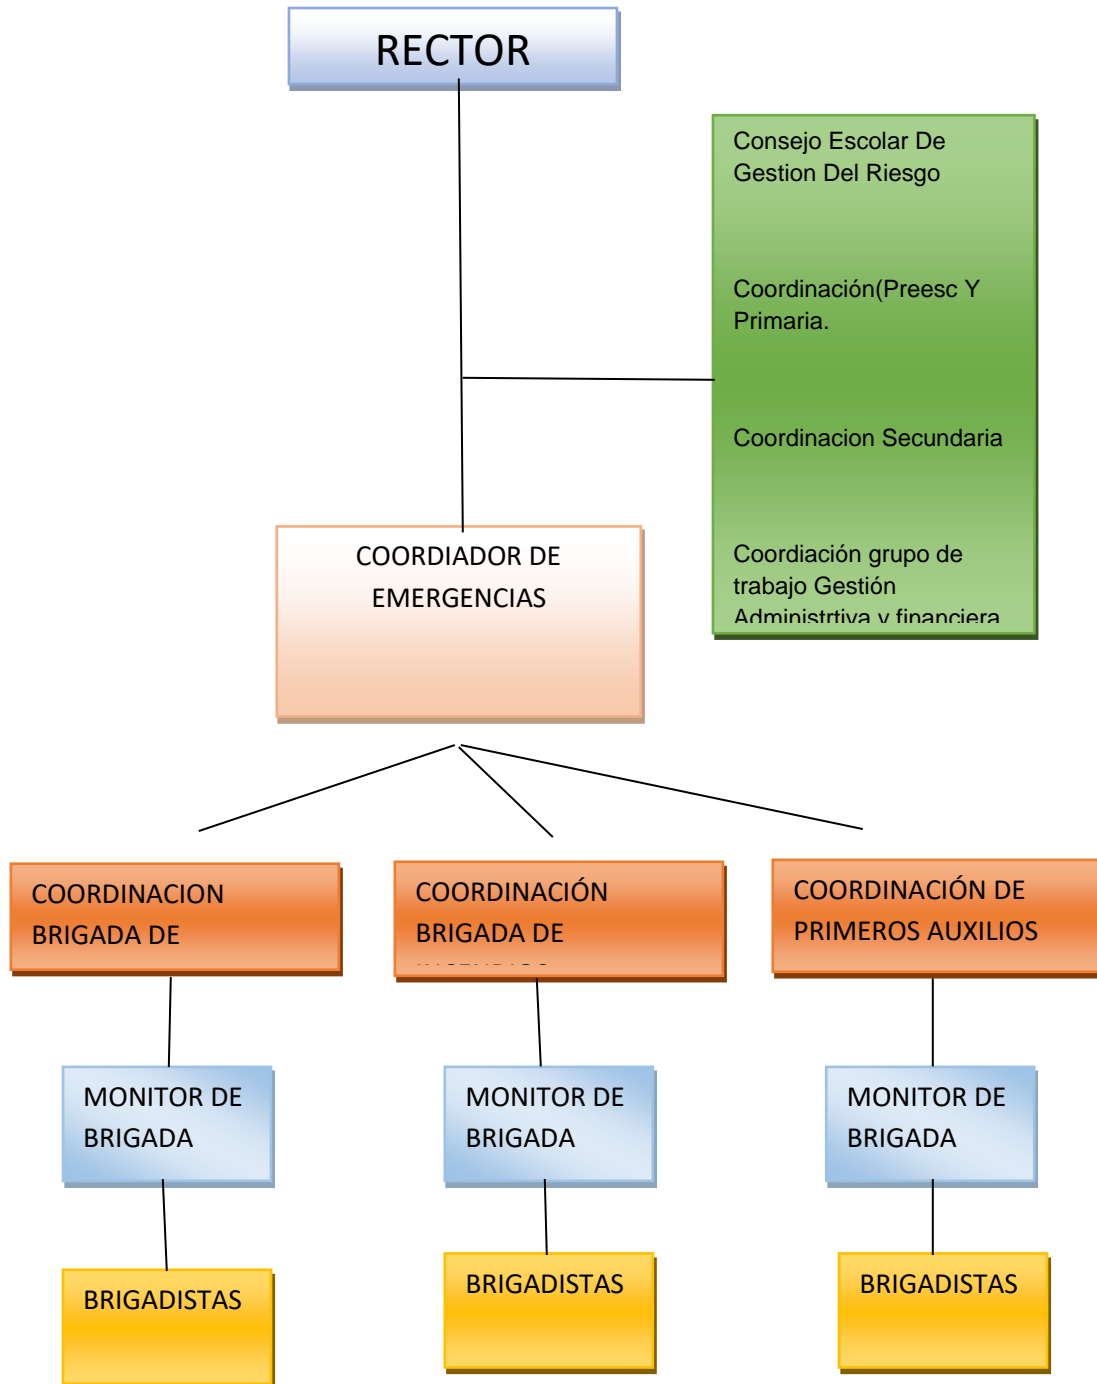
RECTOR

Consejo Escolar De Gestion Del Riesgo

Coordinación(Preesc Y Primaria.

Coordinacion Secundaria

Coordiación grupo de trabajo Gestión Administrtiva y financiera

COORDIADOR DE EMERGENCIAS

COORDINACION BRIGADA DE

COORDINACIÓN BRIGADA DE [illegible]

COORDINACIÓN DE PRIMEROS AUXILIOS

MONITOR DE BRIGADA

MONITOR DE BRIGADA

MONITOR DE BRIGADA

BRIGADISTAS

BRIGADISTAS

BRIGADISTAS